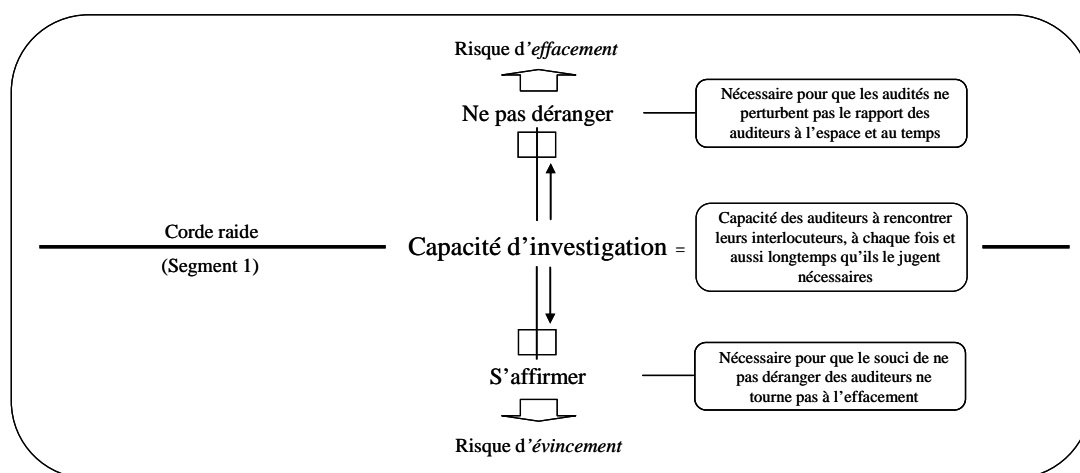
Risque d'*effacement*

Ne pas déranger

Nécessaire pour que les audités ne perturbent pas le rapport des auditeurs à l'espace et au temps

Corde raide

(Segment 1)

Capacité d'investigation =

Capacité des auditeurs à rencontrer leurs interlocuteurs, à chaque fois et aussi longtemps qu'ils le jugent nécessaires

S'affirmer

Nécessaire pour que le souci de ne pas déranger des auditeurs ne tourne pas à l'effacement

Risque d'*évincement*